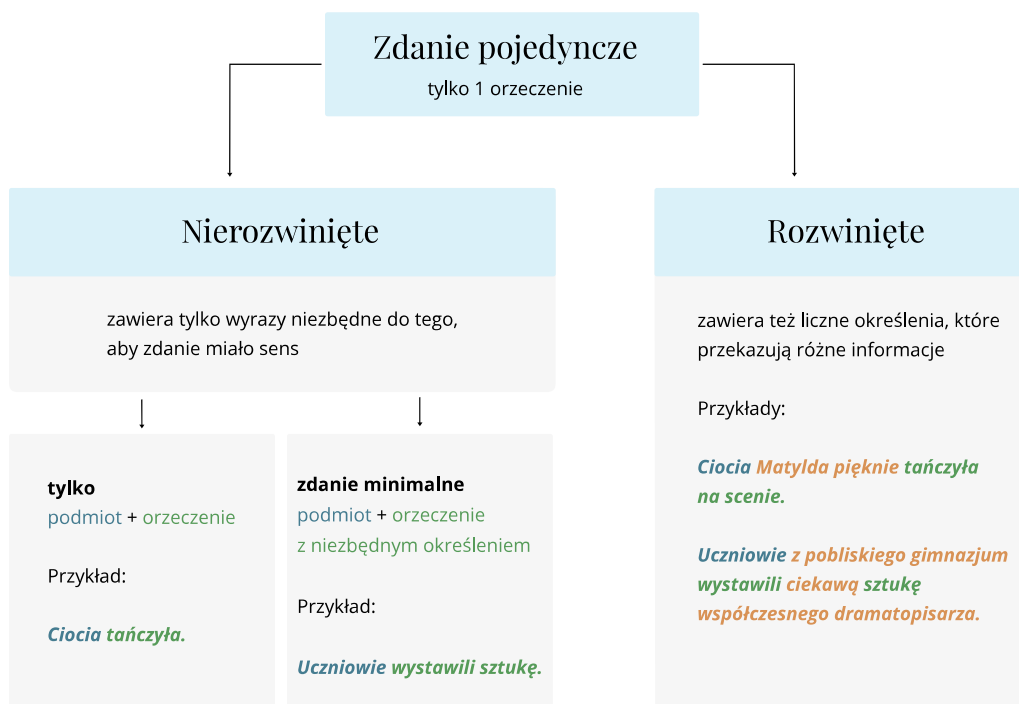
Zdanie pojedyncze
tylko 1 orzeczenie

Nierozwinięte

zawiera tylko wyrazy niezbędne do tego, aby zdanie miało sens

tylko
podmiot + orzeczenie

Przykład:

Ciocia tańczyła.

zdanie minimalne
podmiot + orzeczenie z niezbędnym określeniem

Przykład:

Uczniowie wystawili sztukę.

Rozwinięte

zawiera też liczne określenia, które przekazują różne informacje

Przykłady:

Ciocia Matylda pięknie tańczyła na scenie.

Uczniowie z pobliskiego gimnazjum wystawili ciekawą sztukę współczesnego dramatopisarza.